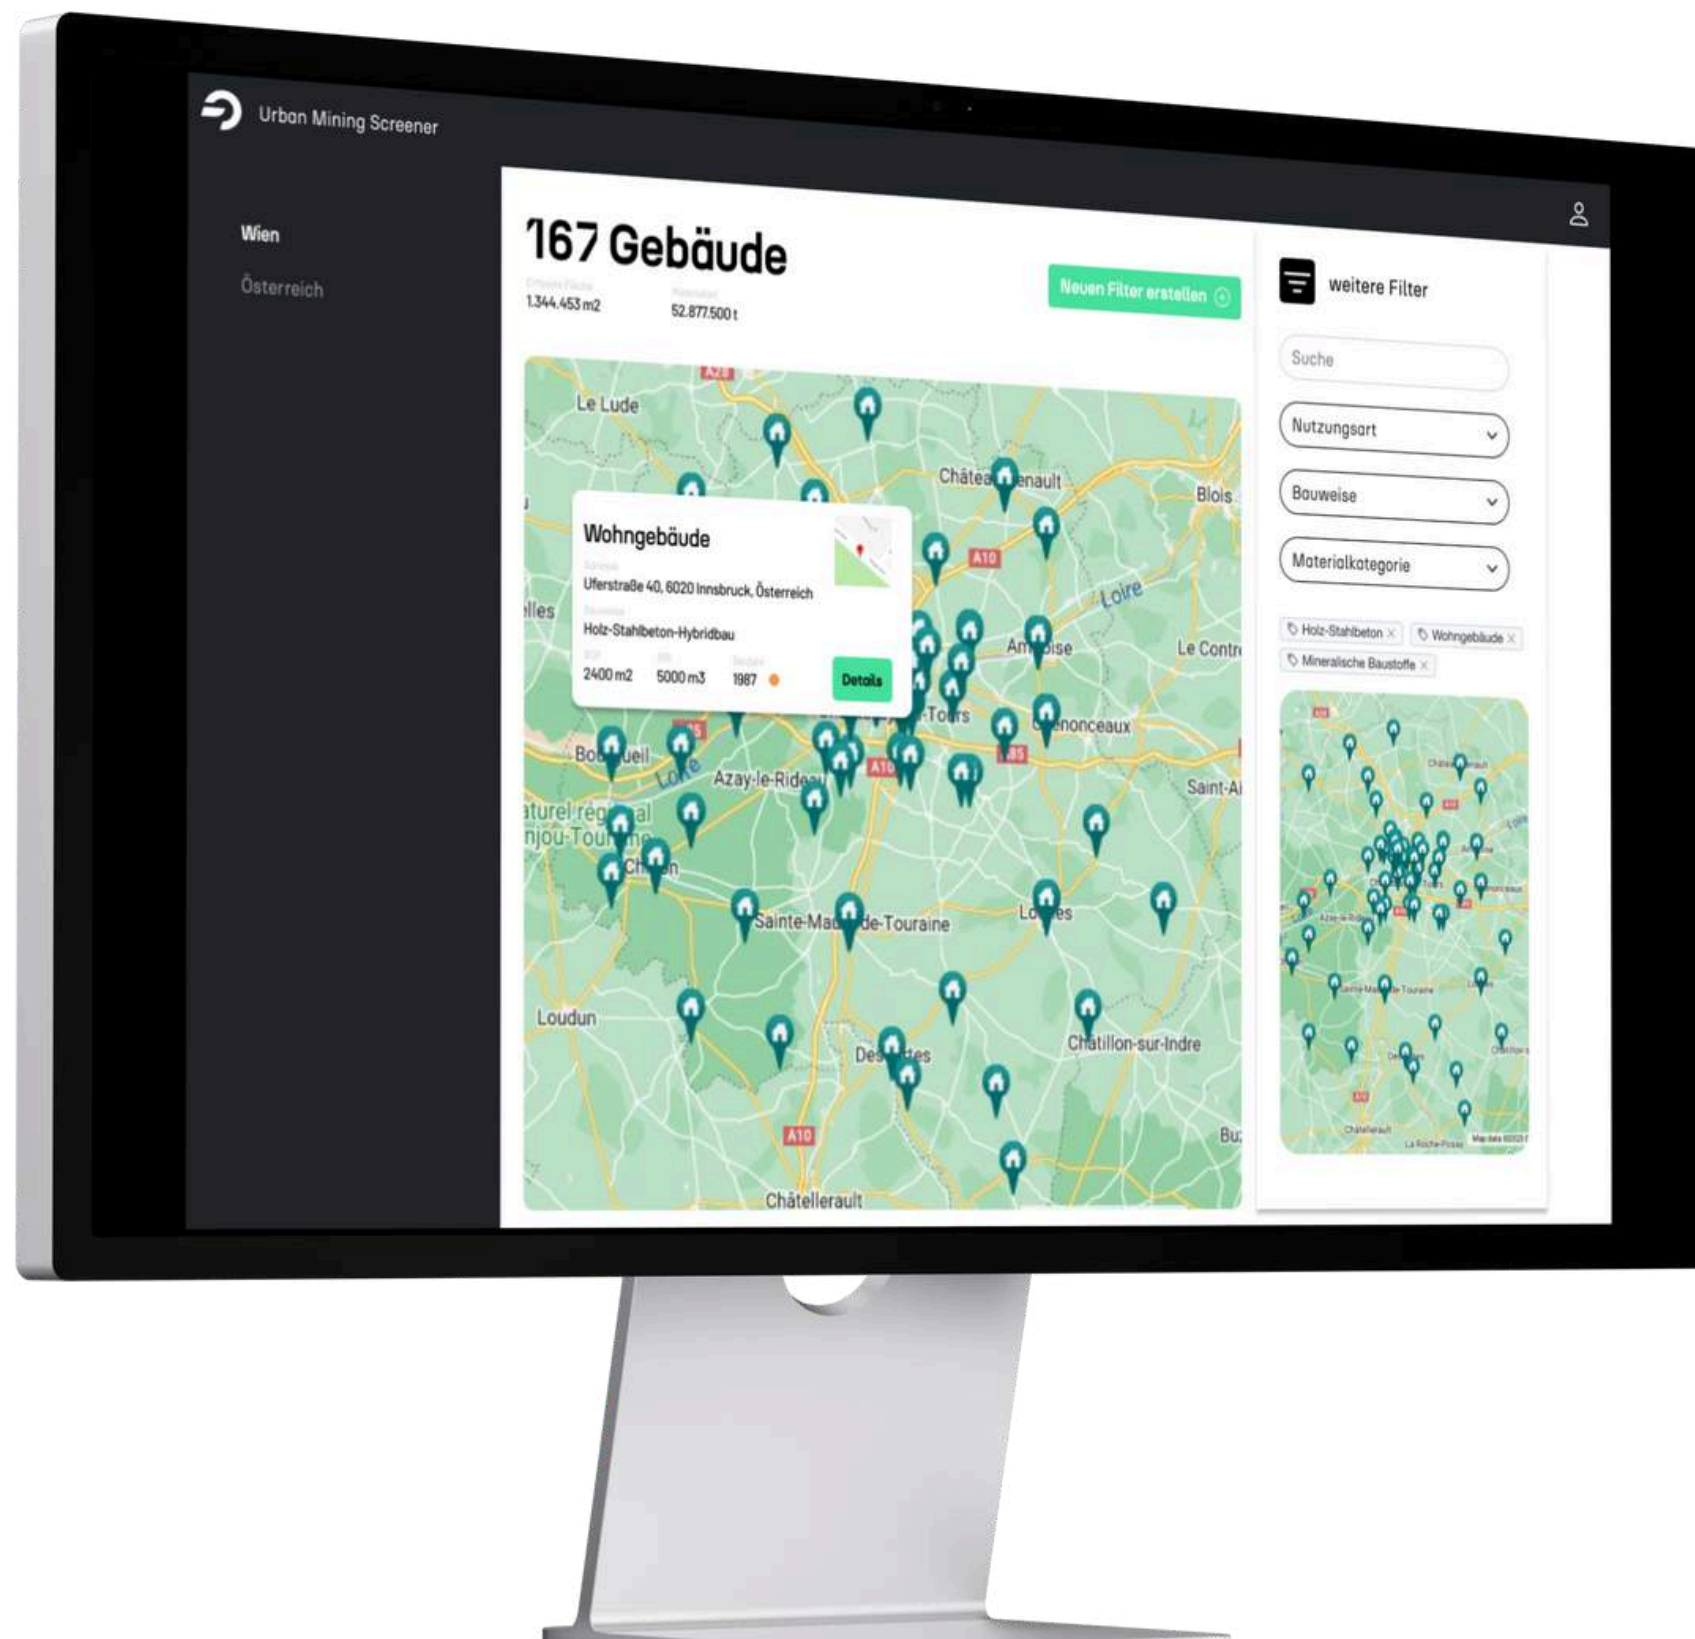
Urban Mining Screener

Wien

Österreich

167 Gebäude

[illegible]
1.344.453 m2

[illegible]
52.877.500 t

Neuen Filter erstellen

weitere Filter

Suche

Nutzungsart

Bauweise

Materialkategorie

Holz-Stahlbeton ×
Wohngebäude ×
Mineralische Baustoffe ×

Wohngebäude
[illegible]
Uferstraße 40, 6020 Innsbruck, Österreich
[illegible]
Holz-Stahlbeton-Hybridbau
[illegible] 2400 m2
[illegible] 5000 m3
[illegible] 1987
Details

Le Lude
Château-Renault
Blois
A10
Loire
Amboise
Le Contr
Tours
Chenonceaux
A85
Bourgueil
Loire
Azay-le-Rideau
A10
Saint-Ai
Chinon
Sainte-Maure-de-Touraine
Loches
Loudun
Descartes
Châtillon-sur-Indre
A10
Bu
Châtellerault